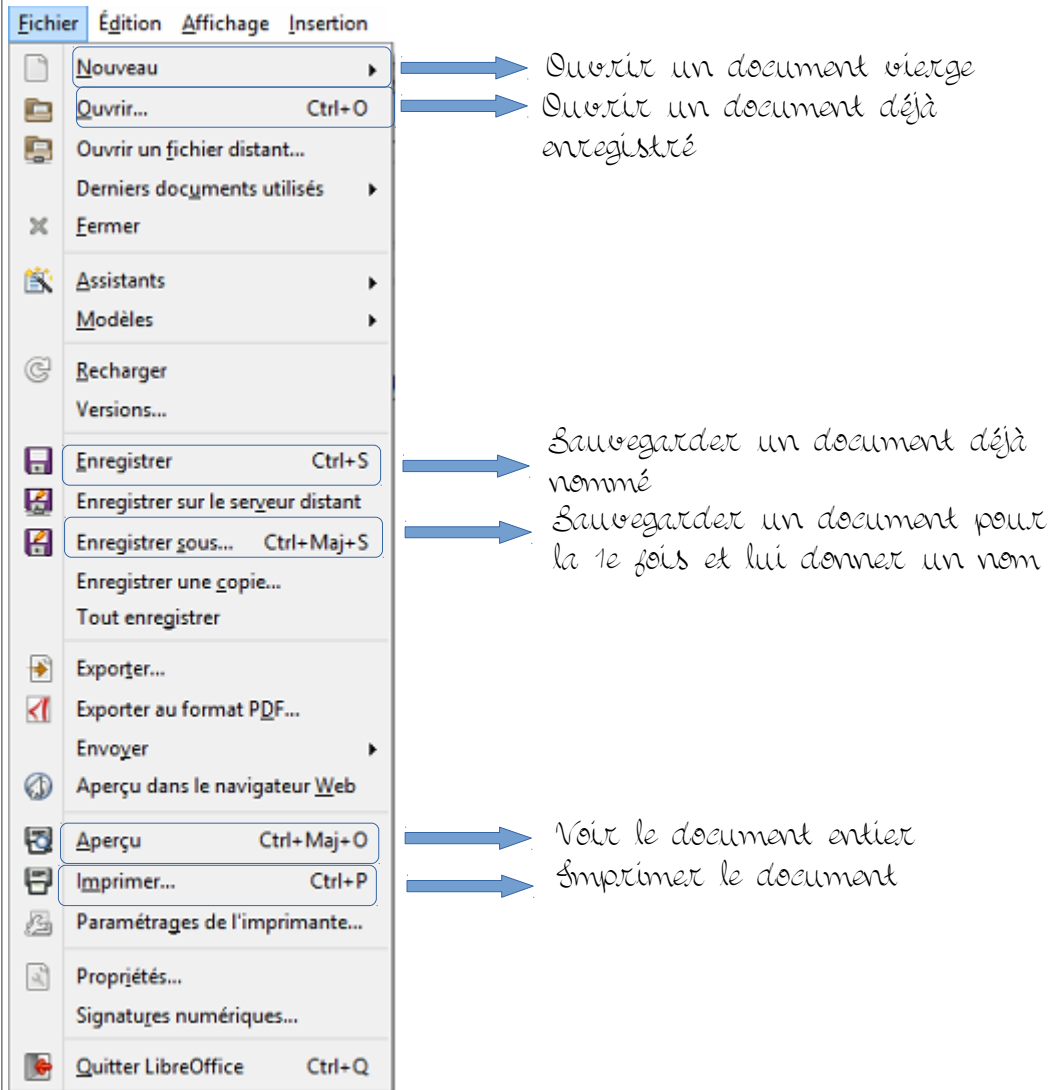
Fichier Édition Affichage Insertion

Nouveau ▸
Ouvrir... Ctrl+O
Ouvrir un fichier distant...
Derniers documents utilisés ▸
Fermer
Assistants ▸
Modèles ▸
Recharger
Versions...
Enregistrer Ctrl+S
Enregistrer sur le serveur distant
Enregistrer sous... Ctrl+Maj+S
Enregistrer une copie...
Tout enregistrer
Exporter...
Exporter au format PDF...
Envoyer ▸
Aperçu dans le navigateur Web
Aperçu Ctrl+Maj+O
Imprimer... Ctrl+P
Paramétrages de l'imprimante...
Propriétés...
Signatures numériques...
Quitter LibreOffice Ctrl+Q

Ouvrir un document vierge

Ouvrir un document déjà enregistré

Sauvegarder un document déjà nommé

Sauvegarder un document pour la 1e fois et lui donner un nom

Voir le document entier

Imprimer le document